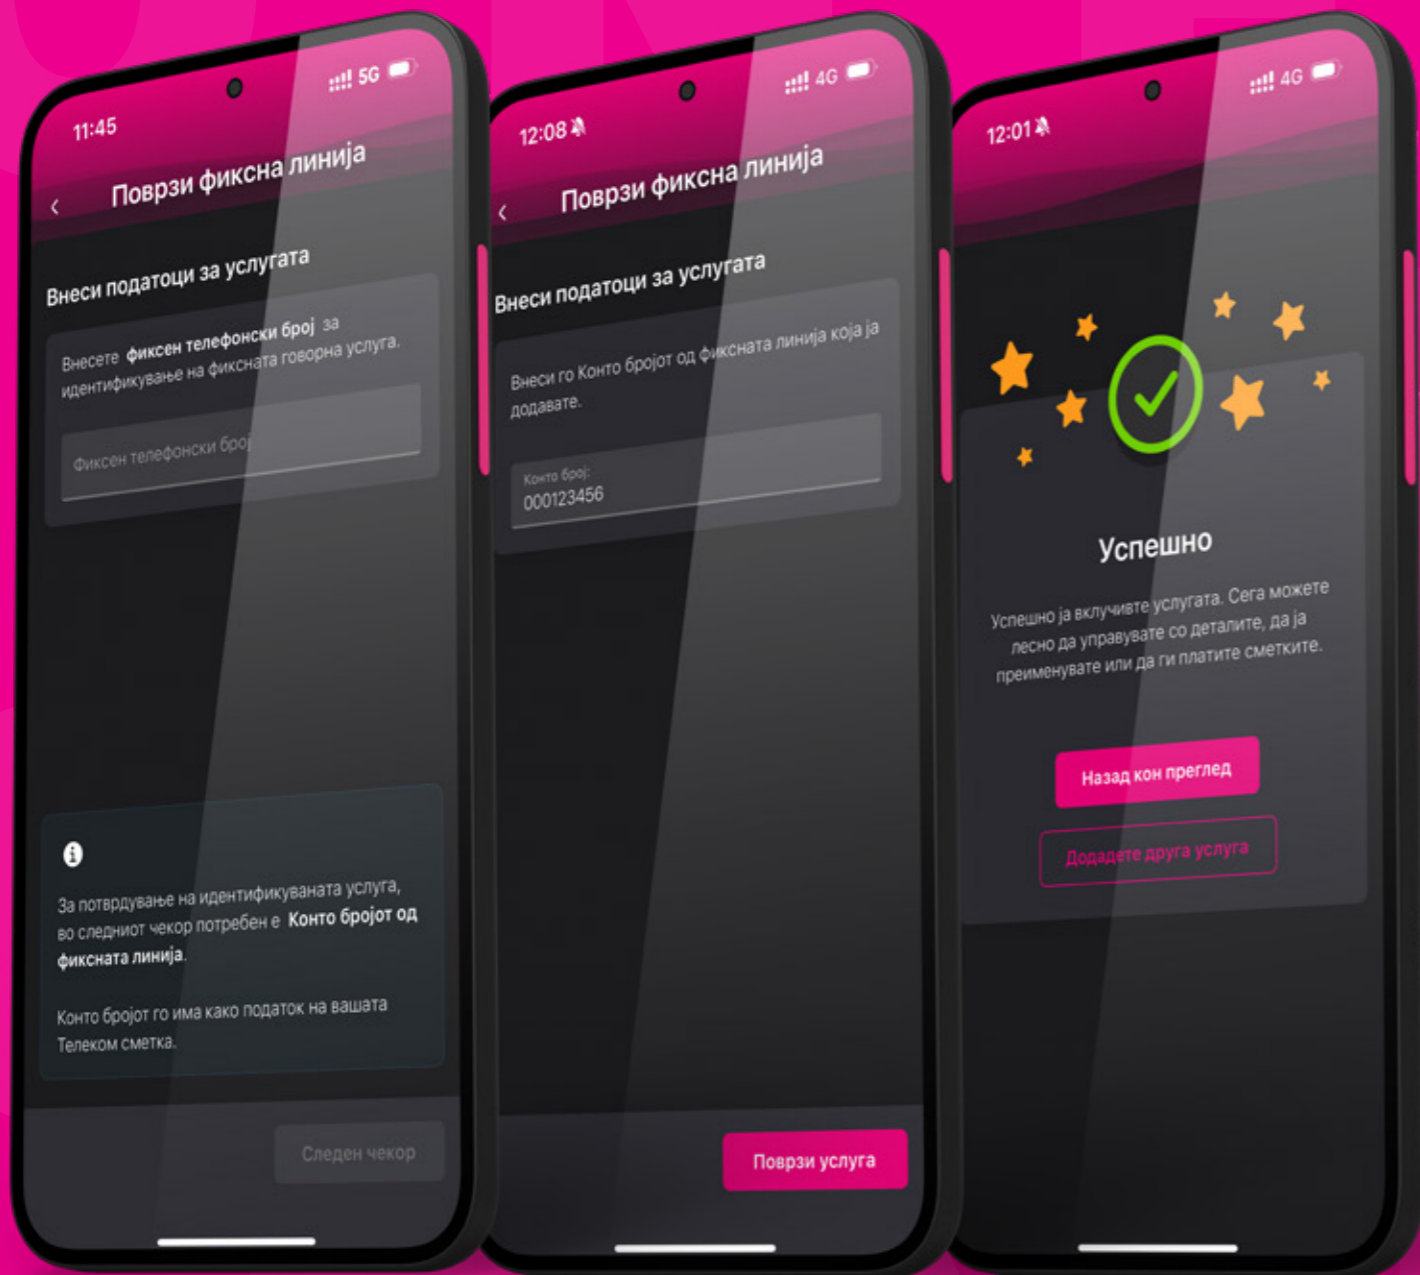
11:45
5G

Поврзи фиксна линија

Внеси податоци за услугата

Внесете фиксен телефонски број за идентификување на фиксната говорна услуга.

Фиксен телефонски број

За потврдување на идентификуваната услуга, во следниот чекор потребен е Конто бројот од фиксната линија.

Конто бројот го има како податок на вашата Телеком сметка.

Следен чекор

12:08
4G

Поврзи фиксна линија

Внеси податоци за услугата

Внеси го Конто бројот од фиксната линија која ја додавате.

Конто број:
000123456

Поврзи услуга

12:01
4G

Успешно

Успешно ја вклучивте услугата. Сега можете лесно да управувате со деталите, да ја преименувате или да ги платите сметките.

Назад кон преглед

Додадете друга услуга